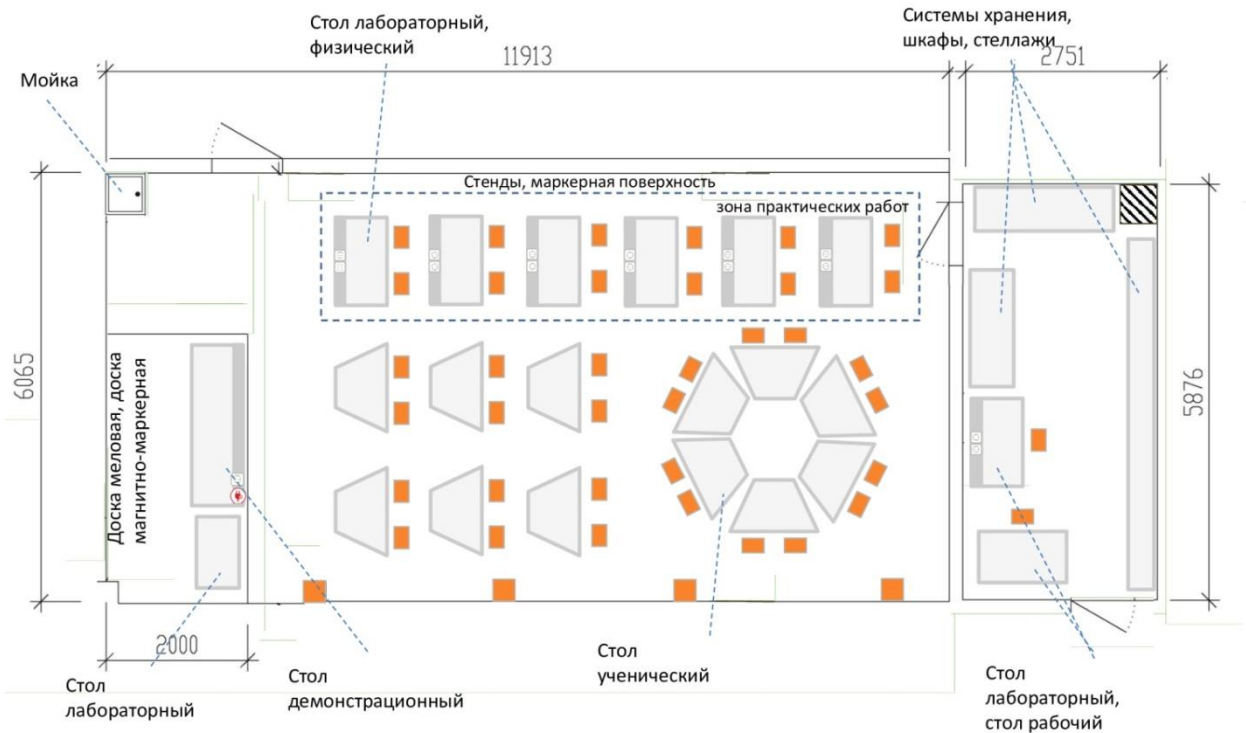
Стол лабораторный, физический

11913

Системы хранения, шкафы, стеллажи

2751

Мойка

Стенды, маркерная поверхность

зона практических работ

6065

Доска меловая, доска магнитно-маркерная

5876

2000

Стол лабораторный

Стол демонстрационный

Стол ученический

Стол лабораторный, стол рабочий